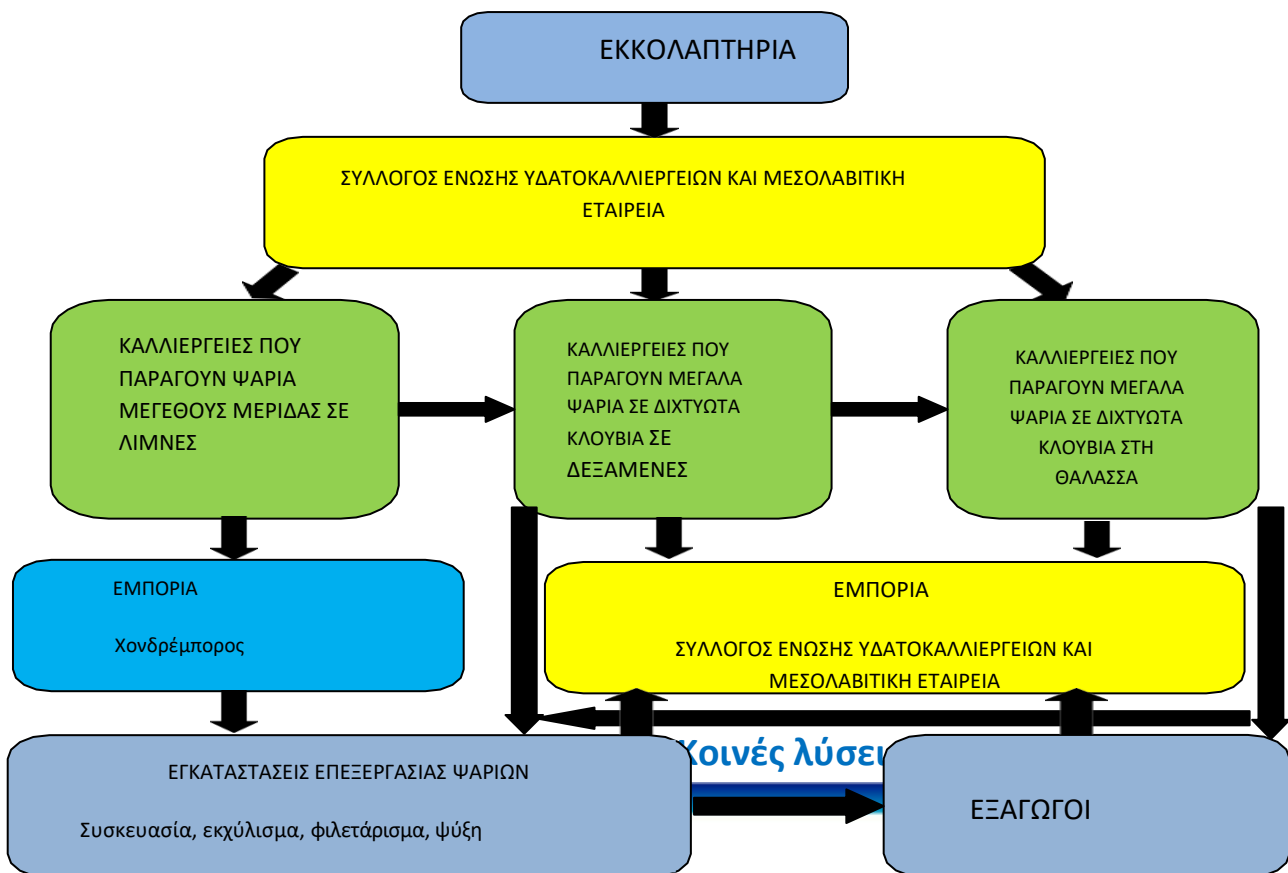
ΕΚΚΟΛΑΠΤΗΡΙΑ

ΣΥΛΛΟΓΟΣ ΕΝΩΣΗΣ ΥΔΑΤΟΚΑΛΛΙΕΡΓΕΙΩΝ ΚΑΙ ΜΕΣΟΛΑΒΙΤΙΚΗ ΕΤΑΙΡΕΙΑ

ΚΑΛΛΙΕΡΓΕΙΕΣ ΠΟΥ ΠΑΡΑΓΟΥΝ ΨΑΡΙΑ ΜΕΓΕΘΟΥΣ ΜΕΡΙΔΑΣ ΣΕ ΛΙΜΝΕΣ

ΚΑΛΛΙΕΡΓΕΙΕΣ ΠΟΥ ΠΑΡΑΓΟΥΝ ΜΕΓΑΛΑ ΨΑΡΙΑ ΣΕ ΔΙΧΤΥΩΤΑ ΚΛΟΥΒΙΑ ΣΕ ΔΕΞΑΜΕΝΕΣ

ΚΑΛΛΙΕΡΓΕΙΕΣ ΠΟΥ ΠΑΡΑΓΟΥΝ ΜΕΓΑΛΑ ΨΑΡΙΑ ΣΕ ΔΙΧΤΥΩΤΑ ΚΛΟΥΒΙΑ ΣΤΗ ΘΑΛΑΣΣΑ

ΕΜΠΟΡΙΑ

Χονδρέμπορος

ΕΜΠΟΡΙΑ

ΣΥΛΛΟΓΟΣ ΕΝΩΣΗΣ ΥΔΑΤΟΚΑΛΛΙΕΡΓΕΙΩΝ ΚΑΙ ΜΕΣΟΛΑΒΙΤΙΚΗ ΕΤΑΙΡΕΙΑ

Κοινές λύσει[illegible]

ΕΓΚΑΤΑΣΤΑΣΕΙΣ ΕΠΕΞΕΡΓΑΣΙΑΣ ΨΑΡΙΩΝ

Συσκευασία, εκχύλισμα, φιλετάρισμα, ψύξη

ΕΞΑΓΩΓΟΙ